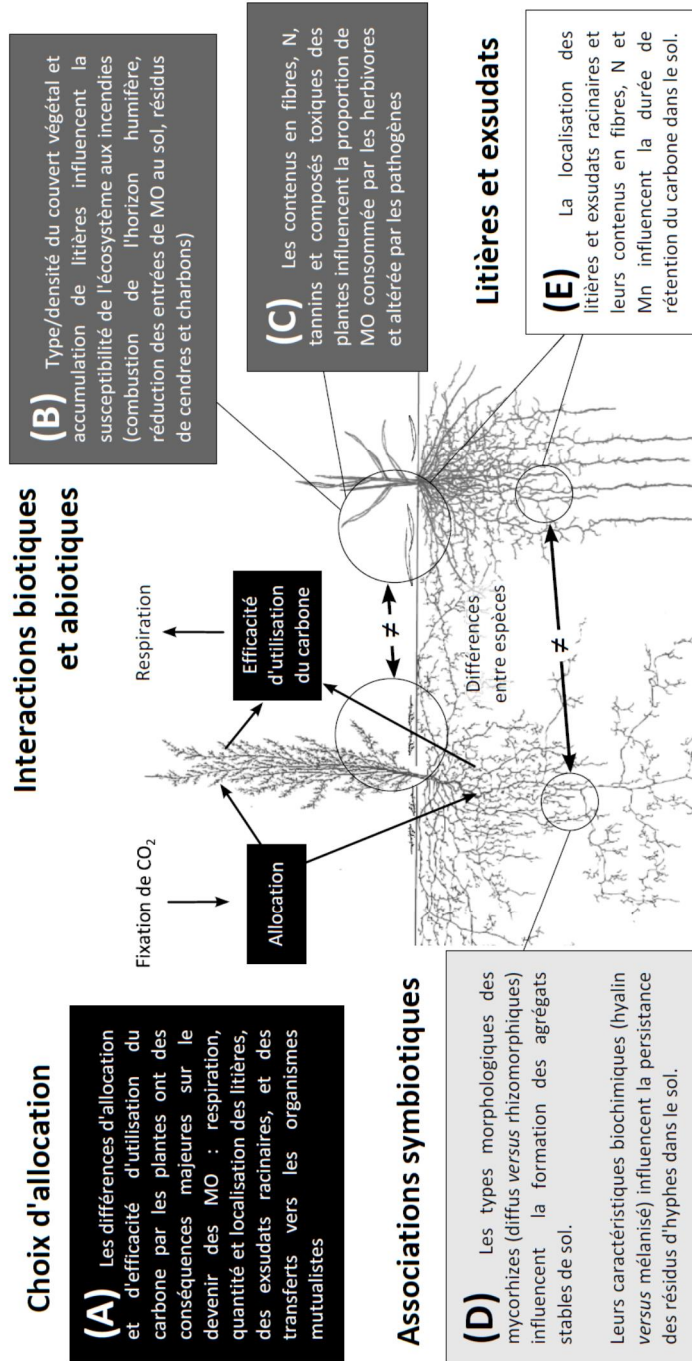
Choix d'allocation

(A) Les différences d'allocation et d'efficacité d'utilisation du carbone par les plantes ont des conséquences majeures sur le devenir des MO : respiration, quantité et localisation des litières, des exsudats racinaires, et des transferts vers les organismes mutualistes

Associations symbiotiques

(D) Les types morphologiques des mycorhizes (diffus *versus* rhizomorphiques) influencent la formation des agrégats stables de sol.

Leurs caractéristiques biochimiques (hyalin *versus* mélanisé) influencent la persistance des résidus d'hyphes dans le sol.

Fixation de $CO_2$

Allocation

Respiration

Efficacité d'utilisation du carbone

Différences entre espèces

≠

≠

Interactions biotiques et abiotiques

(B) Type/densité du couvert végétal et accumulation de litières influencent la susceptibilité de l'écosystème aux incendies (combustion de l'horizon humifère, réduction des entrées de MO au sol, résidus de cendres et charbons)

(C) Les contenus en fibres, N, tannins et composés toxiques des plantes influencent la proportion de MO consommée par les herbivores et altérée par les pathogènes

Litières et exsudats

(E) La localisation des litières et exsudats racinaires et leurs contenus en fibres, N et Mn influencent la durée de rétention du carbone dans le sol.